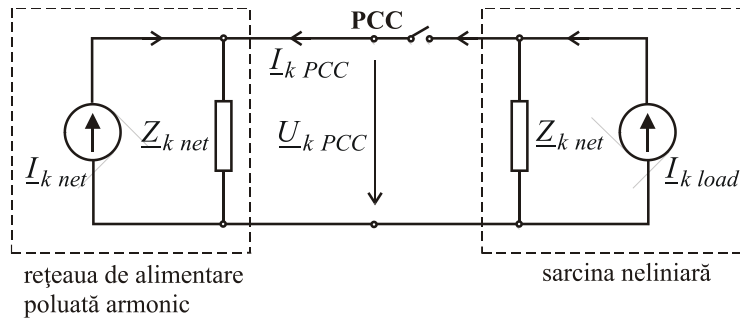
PCC

$\underline{I}_{k\ PCC}$

$\underline{Z}_{k\ net}$

$\underline{U}_{k\ PCC}$

$\underline{Z}_{k\ net}$

$\underline{I}_{k\ net}$

$\underline{I}_{k\ load}$

rețeaua de alimentare poluată armonic

sarcina neliniară